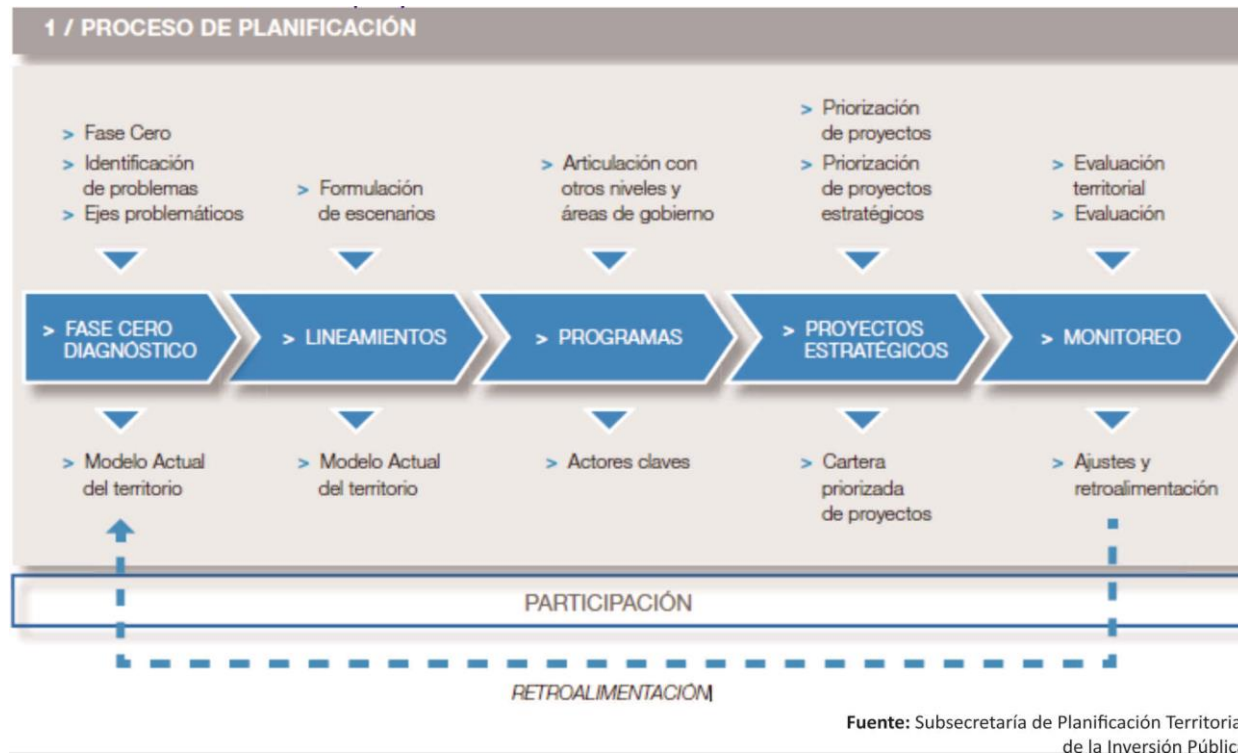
1 / PROCESO DE PLANIFICACIÓN

> Fase Cero
> Identificación de problemas
> Ejes problemáticos

> Formulación de escenarios

> Articulación con otros niveles y áreas de gobierno

> Priorización de proyectos
> Priorización de proyectos estratégicos

> Evaluación territorial
> Evaluación

> FASE CERO DIAGNÓSTICO

> LINEAMIENTOS

> PROGRAMAS

> PROYECTOS ESTRATÉGICOS

> MONITOREO

> Modelo Actual del territorio

> Modelo Actual del territorio

> Actores claves

> Cartera priorizada de proyectos

> Ajustes y retroalimentación

PARTICIPACIÓN

RETROALIMENTACIÓN

Fuente: Subsecretaría de Planificación Territoria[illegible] de la Inversión Públic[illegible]